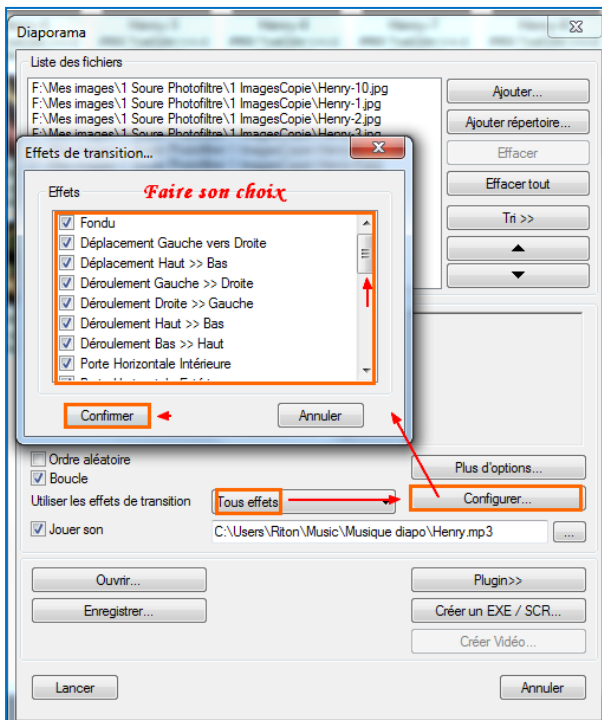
Diaporama

Liste des fichiers

F:\Mes images\1 Soure Photofiltre\1 ImagesCopie\Henry-10.jpg
F:\Mes images\1 Soure Photofiltre\1 ImagesCopie\Henry-1.jpg
F:\Mes images\1 Soure Photofiltre\1 ImagesCopie\Henry-2.jpg
F:\Mes images\1 Soure Photofiltre\1 ImagesCopie\Henry-3.jpg

Ajouter...
Ajouter répertoire...
Effacer
Effacer tout
Tri >>

Effets de transition...

Effets

Faire son choix

Fondu
Déplacement Gauche vers Droite
Déplacement Haut >> Bas
Déroulement Gauche >> Droite
Déroulement Droite >> Gauche
Déroulement Haut >> Bas
Déroulement Bas >> Haut
Porte Horizontale Intérieure

Confirmer
Annuler

Ordre aléatoire
Boucle
Utiliser les effets de transition
Tous effets
Plus d'options...
Configurer...
Jouer son
C:\Users\Riton\Music\Musique diapo\Henry.mp3
...

Ouvrir...
Enregistrer...
Plugin>>
Créer un EXE / SCR...
Créer Vidéo...

Lancer
Annuler